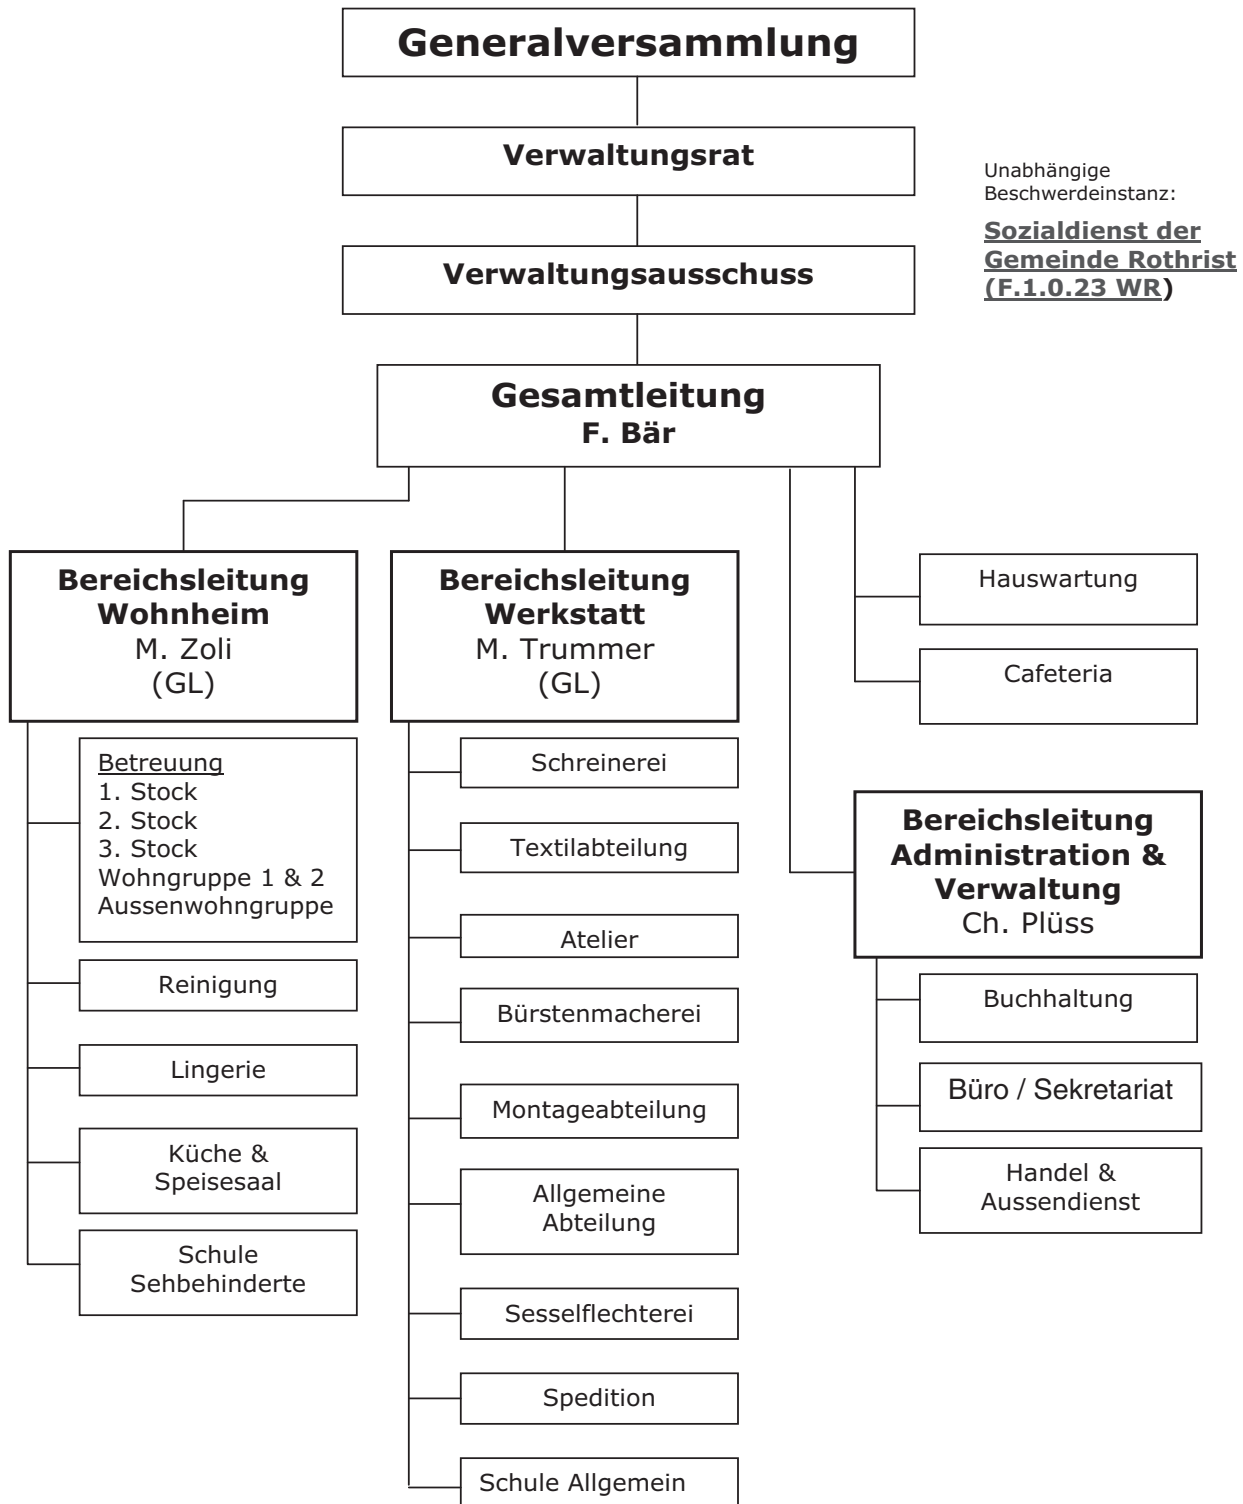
Generalversammlung

Verwaltungsrat

Unabhängige Beschwerdeinstanz:

Sozialdienst der Gemeinde Rothrist (F.1.0.23 WR)

Verwaltungsausschuss

Gesamtleitung
F. Bär

Bereichsleitung Wohnheim
M. Zoli
(GL)

Betreuung
1. Stock
2. Stock
3. Stock
Wohngruppe 1 & 2
Aussenwohngruppe

Reinigung

Lingerie

Küche & Speisesaal

Schule Sehbehinderte

Bereichsleitung Werkstatt
M. Trummer
(GL)

Schreinerei

Textilabteilung

Atelier

Bürstenmacherei

Montageabteilung

Allgemeine Abteilung

Sesselflechterei

Spedition

Schule Allgemein

Hauswartung

Cafeteria

Bereichsleitung Administration & Verwaltung
Ch. Plüss

Buchhaltung

Büro / Sekretariat

Handel & Aussendienst